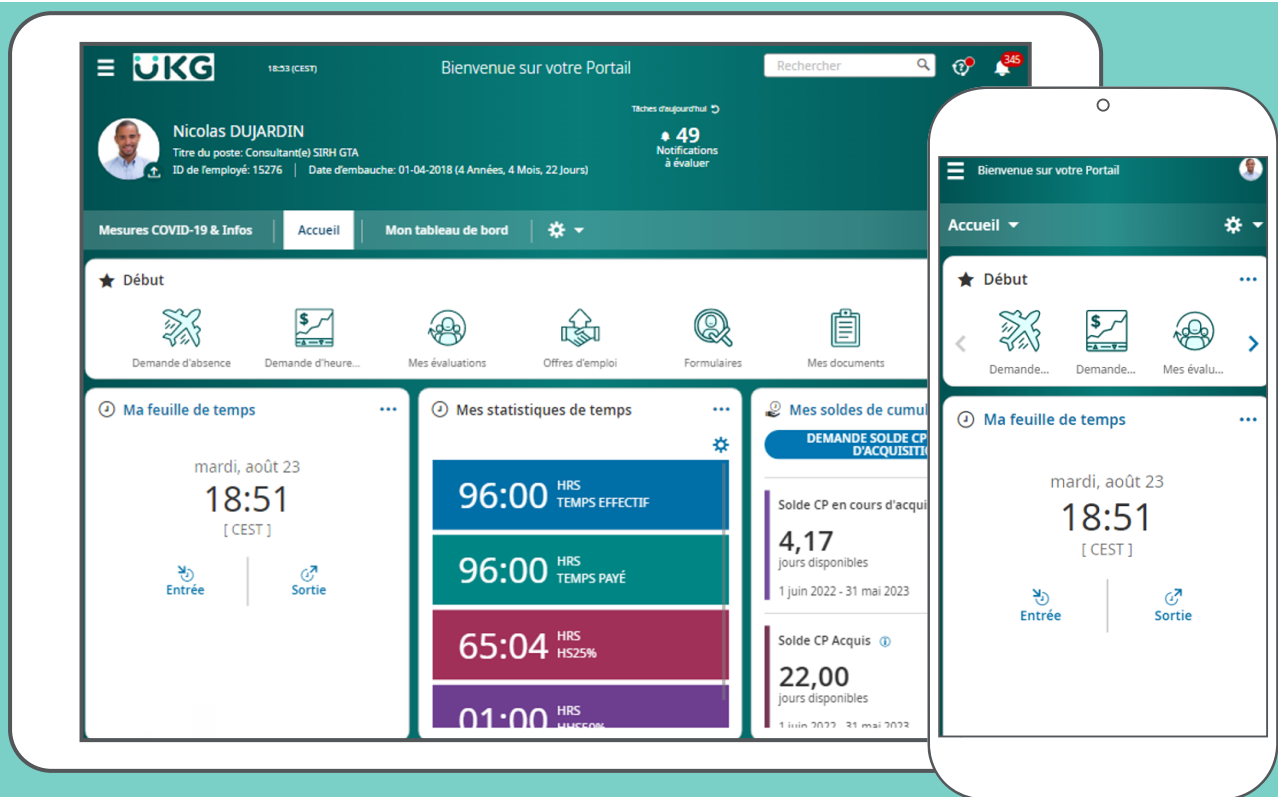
UKG
18:53 (CEST)
Bienvenue sur votre Portail
Rechercher
345
Tâches d'aujourd'hui
49
Notifications à évaluer
Nicolas DUJARDIN
Titre du poste: Consultant(e) SIRH GTA
ID de l'employé: 15276 | Date d'embauche: 01-04-2018 (4 Années, 4 Mois, 22 Jours)
Mesures COVID-19 & Infos
Accueil
Mon tableau de bord
Début
Demande d'absence
Demande d'heure...
Mes évaluations
Offres d'emploi
Formulaires
Mes documents
Ma feuille de temps
mardi, août 23
18:51
[ CEST ]
Entrée
Sortie
Mes statistiques de temps
96:00 HRS TEMPS EFFECTIF
96:00 HRS TEMPS PAYÉ
65:04 HRS HS25%
01:00 HRS HHS50%
Mes soldes de cumul
DEMANDE SOLDE CP D'ACQUISITIO
Solde CP en cours d'acqui
4,17
jours disponibles
1 juin 2022 - 31 mai 2023
Solde CP Acquis
22,00
jours disponibles
1 juin 2022 - 31 mai 2023
Bienvenue sur votre Portail
Accueil
Début
Demande...
Demande...
Mes évalu...
Ma feuille de temps
mardi, août 23
18:51
[ CEST ]
Entrée
Sortie